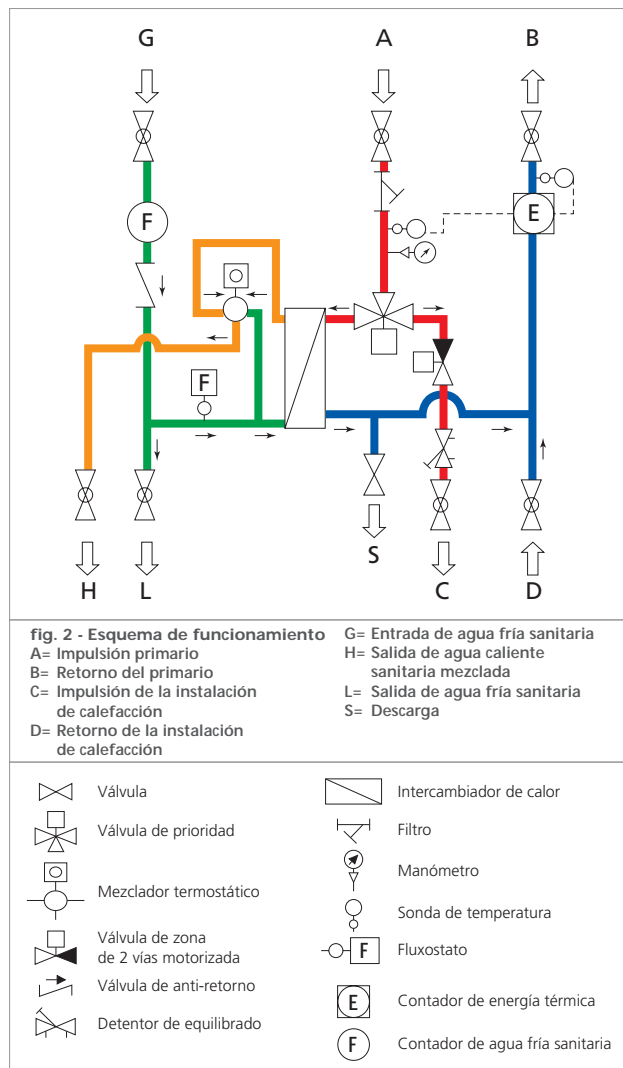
G

A

B

F

E

F

H

L

S

C

D

fig. 2 - Esquema de funcionamiento
A= Impulsión primario
B= Retorno del primario
C= Impulsión de la instalación de calefacción
D= Retorno de la instalación de calefacción

G= Entrada de agua fría sanitaria
H= Salida de agua caliente sanitaria mezclada
L= Salida de agua fría sanitaria
S= Descarga

Válvula

Válvula de prioridad

Mezclador termostático

Válvula de zona de 2 vías motorizada

Válvula de anti-retorno

Detentor de equilibrado

Intercambiador de calor

Filtro

Manómetro

Sonda de temperatura

F Fluxostato

E Contador de energía térmica

F Contador de agua fría sanitaria